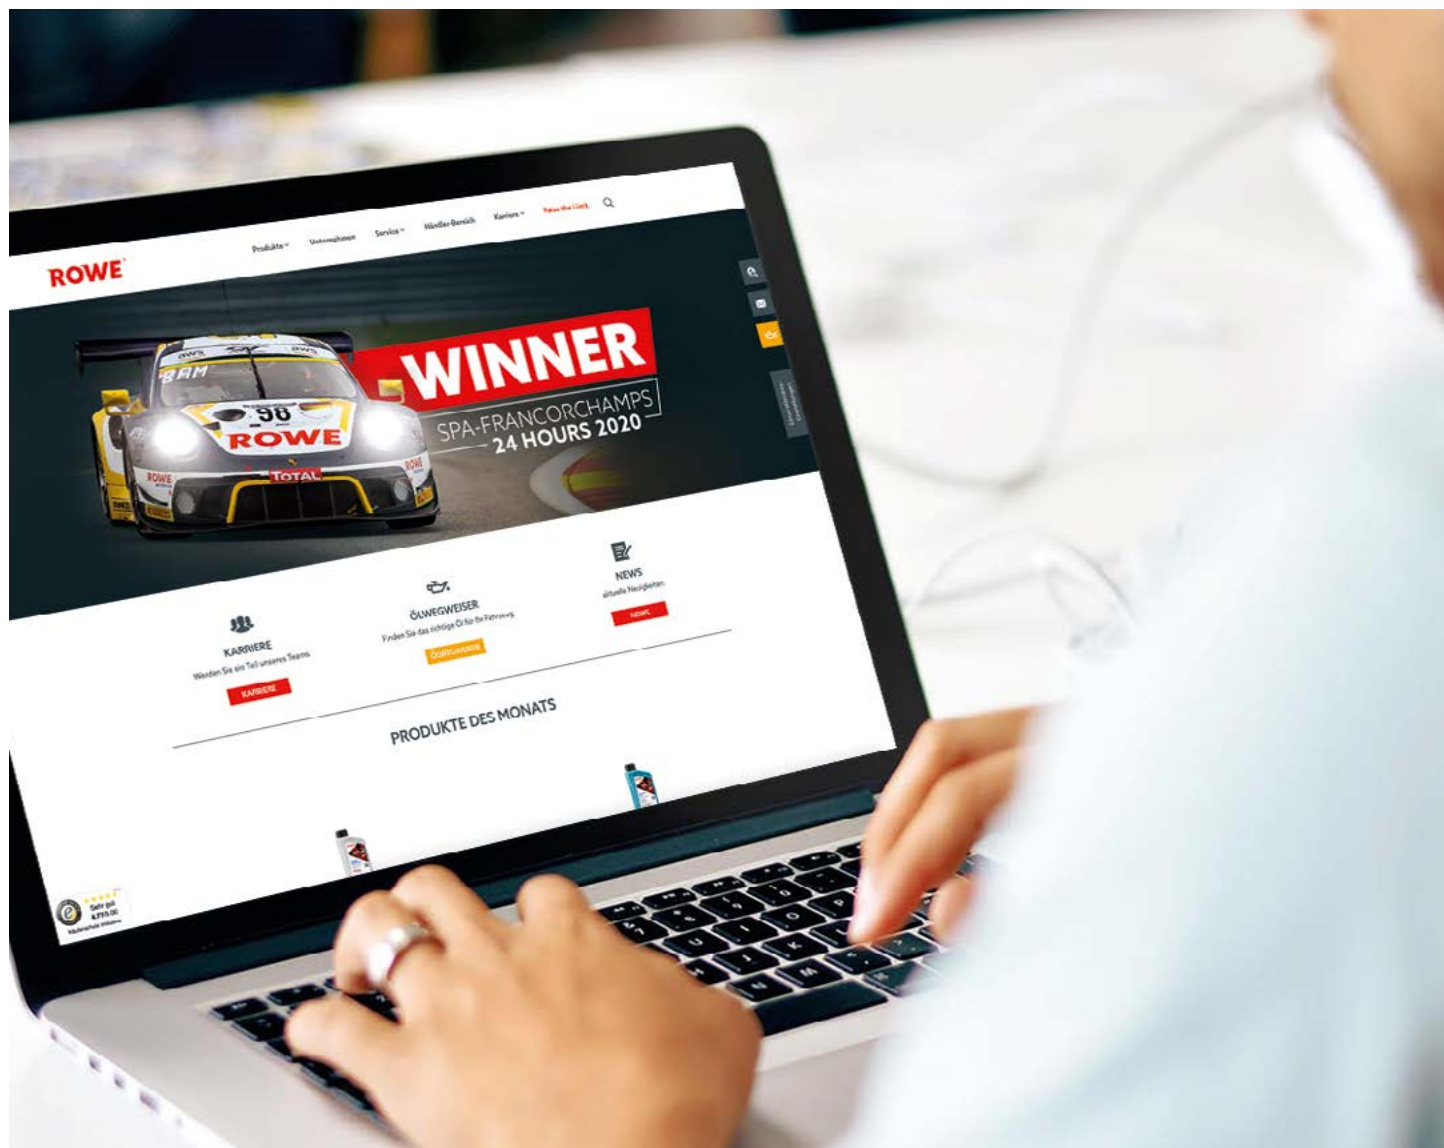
ROWE

Produkte Unternehmen Service Händler-Bereich Karriere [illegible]

WINNER
SPA-FRANCORCHAMPS
24 HOURS 2020

ROWE
TOTAL
98

NEWS
aktuelle Neuigkeiten
NEWS

ÖLWEGWEISER
Finden Sie das richtige Öl für Ihr Fahrzeug
ÖLWEGWEISER

KARRIERE
Werden Sie ein Teil unseres Teams
KARRIERE

PRODUKTE DES MONATS

Sehr gut
4,77/5.00
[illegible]